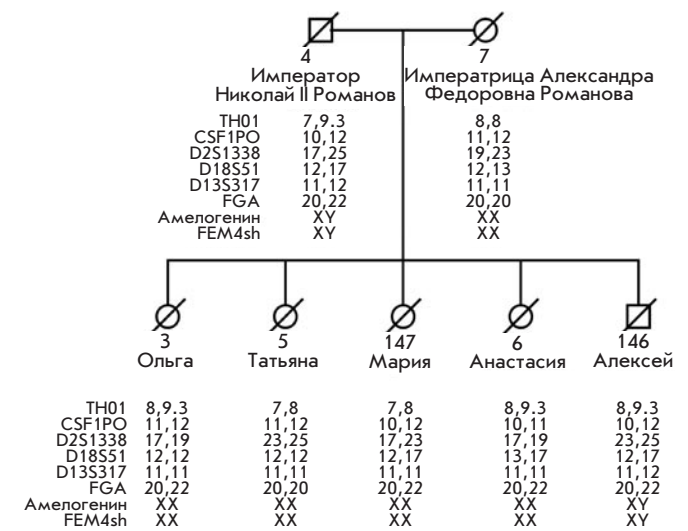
4
Император
Николай II Романов

7
Императрица Александра
Федоровна Романова

| | 4 | 7 |
|---|---|---|
| TH01 | 7,9.3 | 8,8 |
| CSF1PO | 10,12 | 11,12 |
| D2S1338 | 17,25 | 19,23 |
| D18S51 | 12,17 | 12,13 |
| D13S317 | 11,12 | 11,11 |
| FGA | 20,22 | 20,20 |
| Амелогенин | XY | XX |
| FEM4sh | XY | XX |

3
Ольга

5
Татьяна

147
Мария

6
Анастасия

146
Алексей

| | 3 | 5 | 147 | 6 | 146 |
|---|---|---|---|---|---|
| TH01 | 8,9.3 | 7,8 | 7,8 | 8,9.3 | 8,9.3 |
| CSF1PO | 11,12 | 11,12 | 10,12 | 10,11 | 10,12 |
| D2S1338 | 17,19 | 23,25 | 17,23 | 17,19 | 23,25 |
| D18S51 | 12,12 | 12,12 | 12,17 | 13,17 | 12,17 |
| D13S317 | 11,11 | 11,11 | 11,11 | 11,11 | 11,12 |
| FGA | 20,22 | 20,20 | 20,22 | 20,22 | 20,22 |
| Амелогенин | XX | XX | XX | XX | XY |
| FEM4sh | XX | XX | XX | XX | XY |